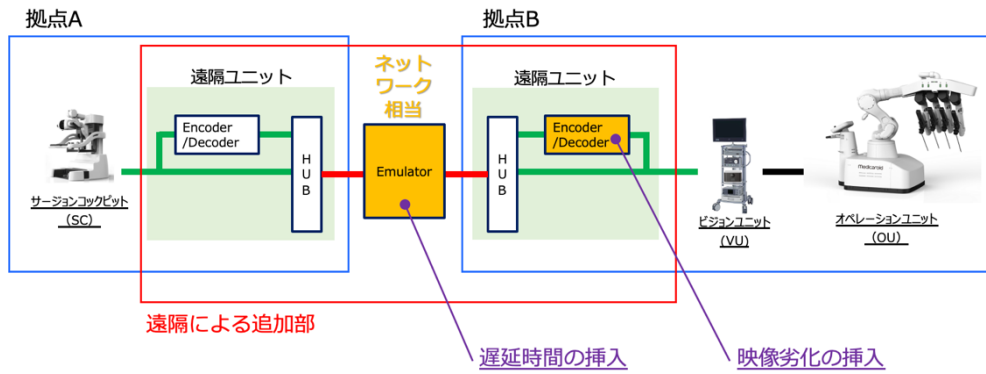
拠点A

拠点B

遠隔ユニット

ネットワーク相当

遠隔ユニット

Encoder /Decoder

H U B

Emulator

H U B

Encoder /Decoder

サージョンコックピット (SC)

ビジョンユニット (VU)

medicaroid

オペレーションユニット (OU)

遠隔による追加部

遅延時間の挿入

映像劣化の挿入